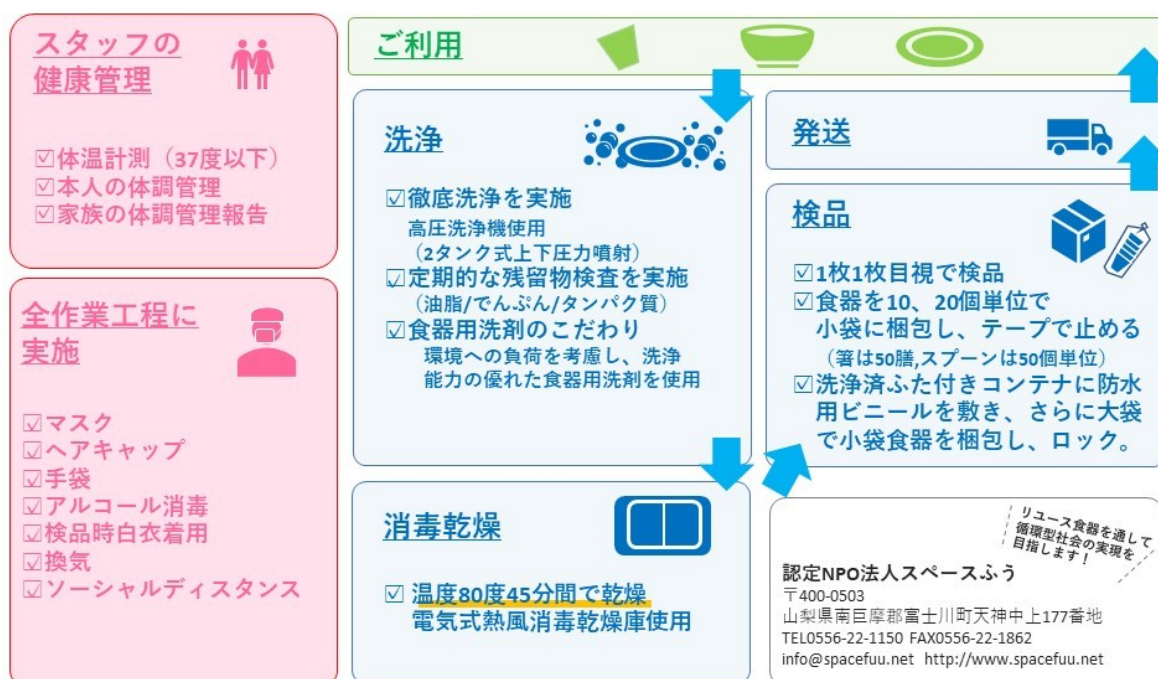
スタッフの
健康管理

☑体温計測（37度以下）
☑本人の体調管理
☑家族の体調管理報告

全作業工程に
実施

☑マスク
☑ヘアキャップ
☑手袋
☑アルコール消毒
☑検品時白衣着用
☑換気
☑ソーシャルディスタンス

ご利用

洗浄

☑徹底洗浄を実施
高圧洗浄機使用
（2タンク式上下圧力噴射）
☑定期的な残留物検査を実施
（油脂/でんぷん/タンパク質）
☑食器用洗剤のこだわり
環境への負荷を考慮し、洗浄能力の優れた食器用洗剤を使用

消毒乾燥

☑ 温度80度45分間で乾燥
電気式熱風消毒乾燥庫使用

発送

検品

☑1枚1枚目視で検品
☑食器を10、20個単位で小袋に梱包し、テープで止める
（箸は50膳,スプーンは50個単位）
☑洗浄済ふた付きコンテナに防水用ビニールを敷き、さらに大袋で小袋食器を梱包し、ロック。

リユース食器を通して
循環型社会の実現を
目指します！

認定NPO法人スペースふう
〒400-0503
山梨県南巨摩郡富士川町天神中上177番地
TEL0556-22-1150 FAX0556-22-1862
info@spacefuu.net http://www.spacefuu.net